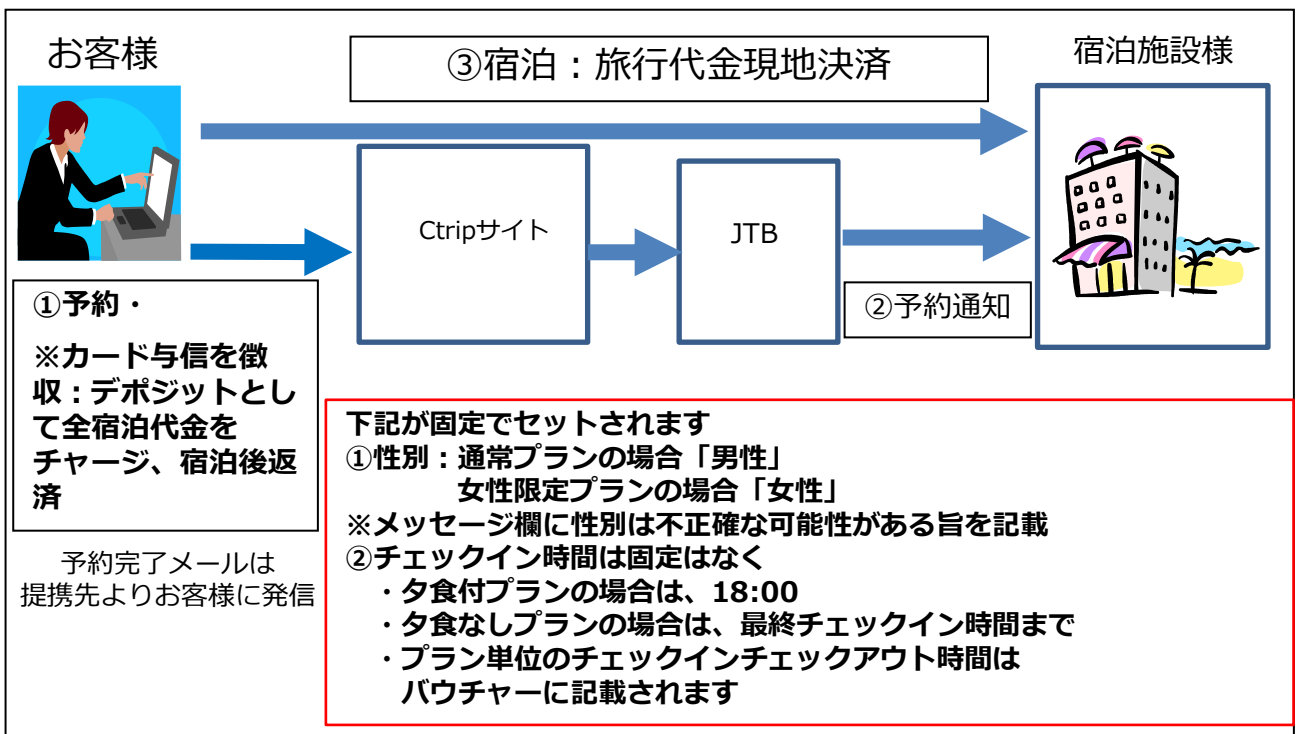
お客様

③宿泊：旅行代金現地決済

宿泊施設様

Ctripサイト

JTB

②予約通知

①予約・

※カード与信を徴収：デポジットとして全宿泊代金をチャージ、宿泊後返済

予約完了メールは提携先よりお客様に発信

下記が固定でセットされます
①性別：通常プランの場合「男性」
女性限定プランの場合「女性」
※メッセージ欄に性別は不正確な可能性がある旨を記載
②チェックイン時間は固定はなく
・夕食付プランの場合は、18:00
・夕食なしプランの場合は、最終チェックイン時間まで
・プラン単位のチェックインチェックアウト時間はバウチャーに記載されます